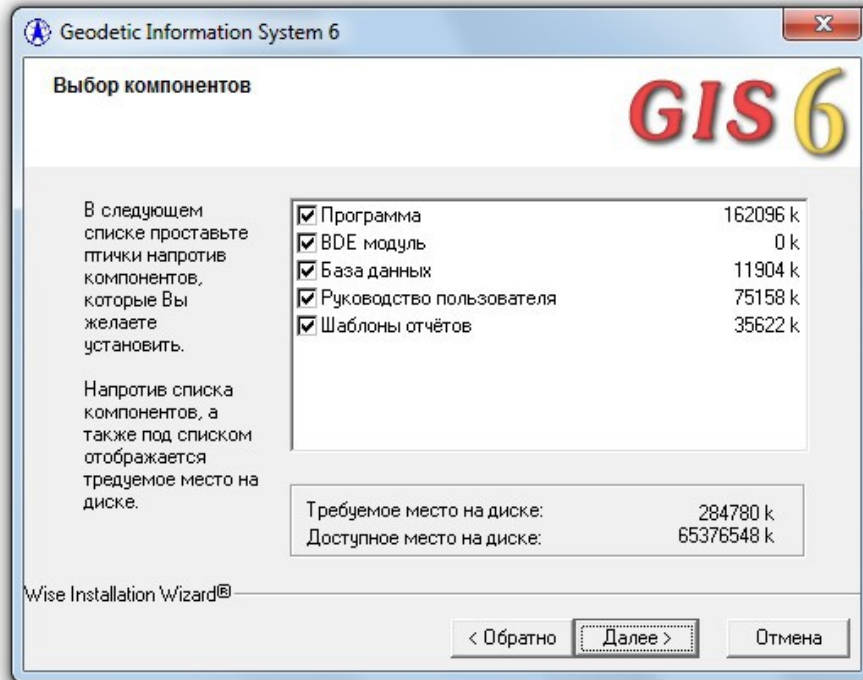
Geodetic Information System 6

Выбор компонентов

GIS 6

В следующем списке проставьте птички напротив компонентов, которые Вы желаете установить.

Напротив списка компонентов, а также под списком отображается тредуемое место на диске.

| | |
|---|---|
| ☑ Программа | 162096 k |
| ☑ BDE модуль | 0 k |
| ☑ База данных | 11904 k |
| ☑ Руководство пользователя | 75158 k |
| ☑ Шаблоны отчётов | 35622 k |

Требуемое место на диске: 284780 k
Доступное место на диске: 65376548 k

Wise Installation Wizard®

< Обратно
Далее >
Отмена